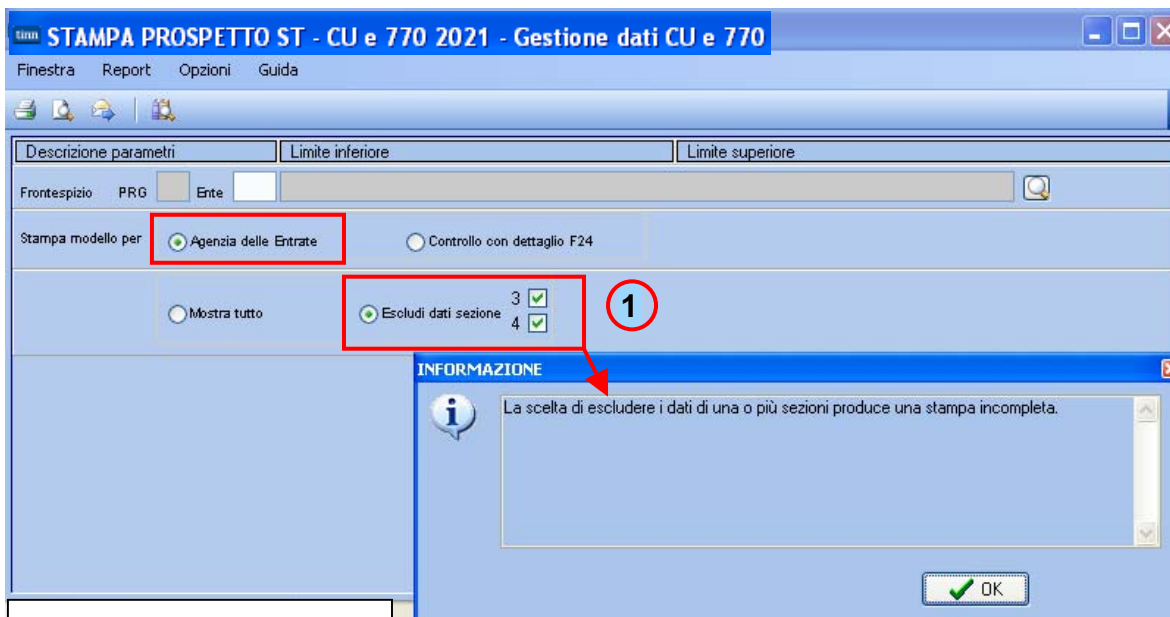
tnn STAMPA PROSPETTO ST - CU e 770 2021 - Gestione dati CU e 770

Finestra Report Opzioni Guida

| Descrizione parametri | Limite inferiore | Limite superiore |
|---|---|---|

Frontespizio PRG Ente

Stampa modello per
Agenzia delle Entrate
Controllo con dettaglio F24

Mostra tutto
Escludi dati sezione 3 4

1

INFORMAZIONE

La scelta di escludere i dati di una o più sezioni produce una stampa incompleta.

OK